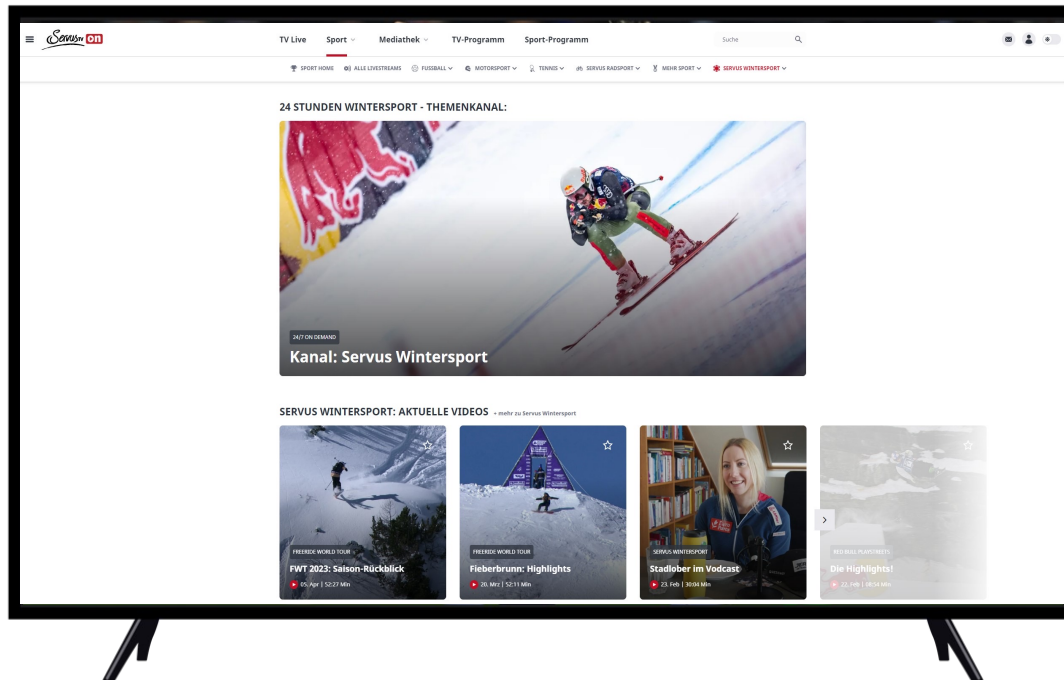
ServusTV On

TV Live Sport Mediathek TV-Programm Sport-Programm Suche

SPORT HOME ALLE LIVESTREAMS FUSSBALL MOTORSPORT TENNIS SERVUS RADSPORT MEHR SPORT SERVUS WINTERSPORT

24 STUNDEN WINTERSPORT - THEMENKANAL:

24/7 ON DEMAND
Kanal: Servus Wintersport

SERVUS WINTERSPORT: AKTUELLE VIDEOS + mehr zu Servus Wintersport

FREERIDE WORLD TOUR
FWT 2023: Saison-Rückblick
05. Apr | 52:27 Min

FREERIDE WORLD TOUR
Fieberbrunn: Highlights
20. Mrz | 52:11 Min

SERVUS WINTERSPORT
Stadlober im Vodcast
23. Feb | 30:04 Min

RED BULL PLAYSTREETS
Die Highlights!
22. Feb | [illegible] Min